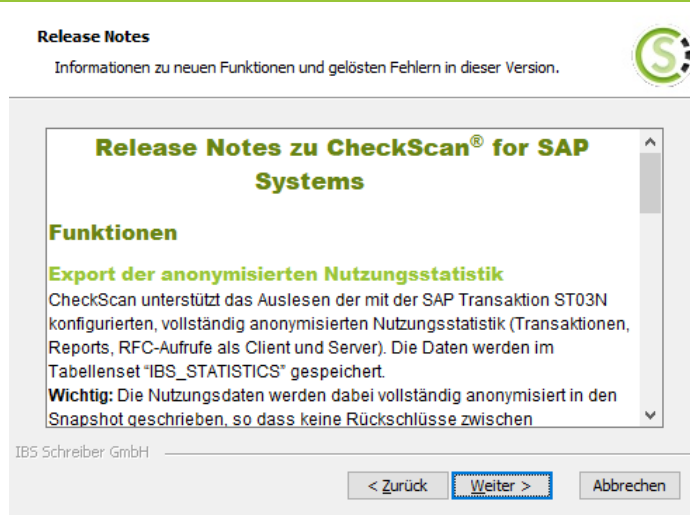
Release Notes

Informationen zu neuen Funktionen und gelösten Fehlern in dieser Version.

Release Notes zu CheckScan® for SAP Systems

Funktionen

Export der anonymisierten Nutzungsstatistik

CheckScan unterstützt das Auslesen der mit der SAP Transaktion ST03N konfigurierten, vollständig anonymisierten Nutzungsstatistik (Transaktionen, Reports, RFC-Aufrufe als Client und Server). Die Daten werden im Tabellenset "IBS_STATISTICS" gespeichert.

**Wichtig:** Die Nutzungsdaten werden dabei vollständig anonymisiert in den Snapshot geschrieben, so dass keine Rückschlüsse zwischen

IBS Schreiber GmbH

< Zurück | Weiter > | Abbrechen